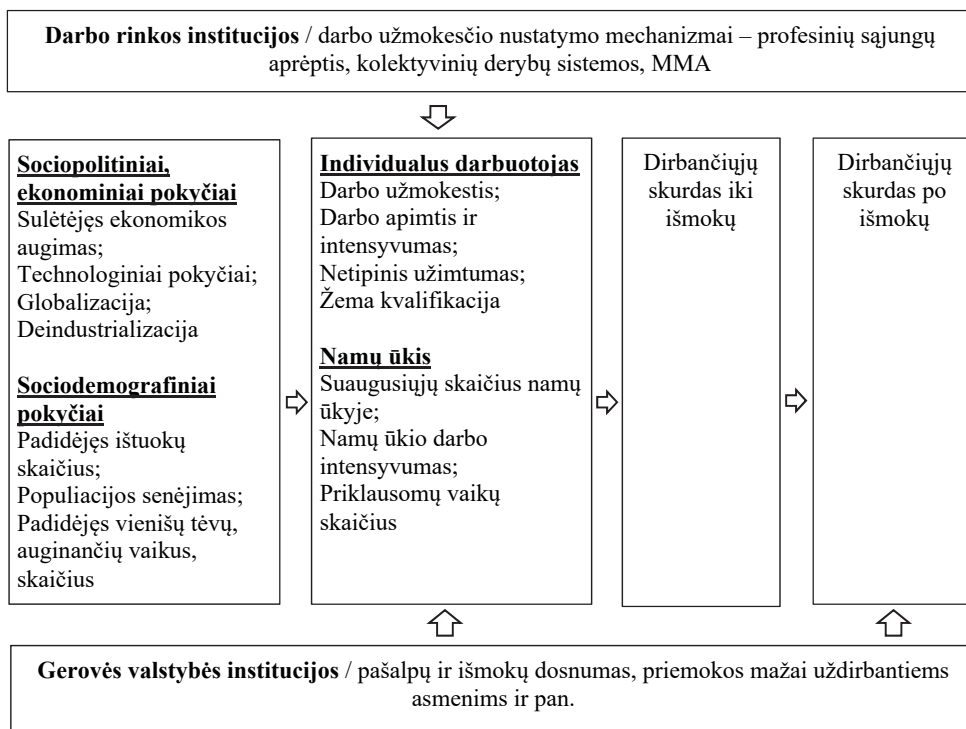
**Darbo rinkos institucijos** / darbo užmokesčio nustatymo mechanizmai – profesinių sąjungų aprėptis, kolektyvinių derybų sistemos, MMA

**Sociopolitiniai, ekonominiai pokyčiai**
Sulėtėjęs ekonomikos augimas;
Technologiniai pokyčiai;
Globalizacija;
Deindustrializacija

**Sociodemografiniai pokyčiai**
Padidėjęs ištuokų skaičius;
Populiacijos senėjimas;
Padidėjęs vienišų tėvų, auginančių vaikus, skaičius

**Individualus darbuotojas**
Darbo užmokestis;
Darbo apimtis ir intensyvumas;
Netipinis užimtumas;
Žema kvalifikacija

**Namų ūkis**
Suaugusiųjų skaičius namų ūkyje;
Namų ūkio darbo intensyvumas;
Priklausomų vaikų skaičius

Dirbančiųjų skurdas iki išmokų

Dirbančiųjų skurdas po išmokų

**Gerovės valstybės institucijos** / pašalpų ir išmokų dosnumas, priemokos mažai uždirbantiems asmenims ir pan.